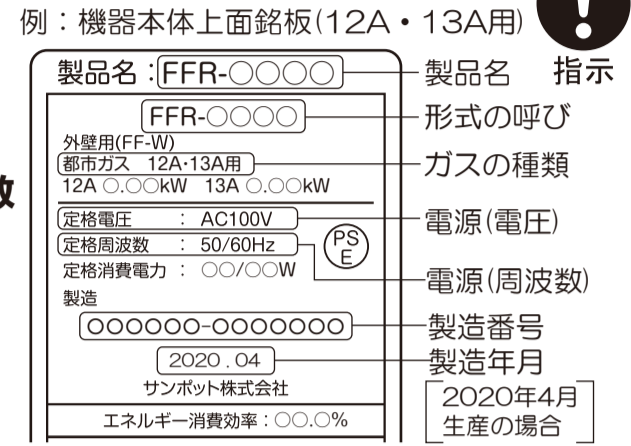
例：機器本体上面銘板(12A・13A用)

!
指示

数

製品名：FFR-○○○○
製品名

FFR-○○○○
形式の呼び

外壁用(FF-W)
都市ガス 12A・13A用
ガスの種類
12A ○.○○kW 13A ○.○○kW

定格電圧 ： AC100V
電源(電圧)
定格周波数 ： 50/60Hz
PS E
定格消費電力 ： ○○/○○W
電源(周波数)

製造
○○○○○○-○○○○○○○
製造番号

2020.04
製造年月
サンポット株式会社
［2020年4月 生産の場合］

エネルギー消費効率：○○.○%